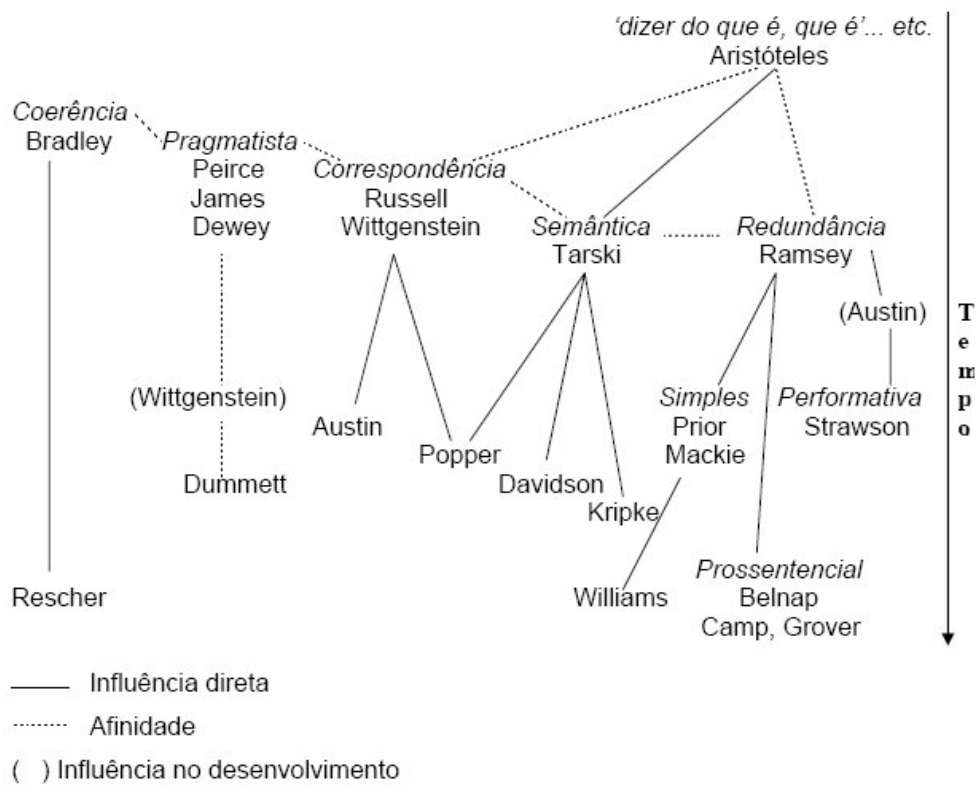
'dizer do que é, que é'... etc.
Aristóteles

Coerência
Bradley

Pragmatista
Peirce
James
Dewey

Correspondência
Russell
Wittgenstein

Semântica
Tarski

Redundância
Ramsey

(Austin)

(Wittgenstein)

Austin

Popper

Simples
Prior
Mackie

Performativa
Strawson

Dummett

Davidson

Kripke

Rescher

Williams

Prossentencial
Belnap
Camp, Grover

Tempo

Influência direta
Afinidade
( ) Influência no desenvolvimento